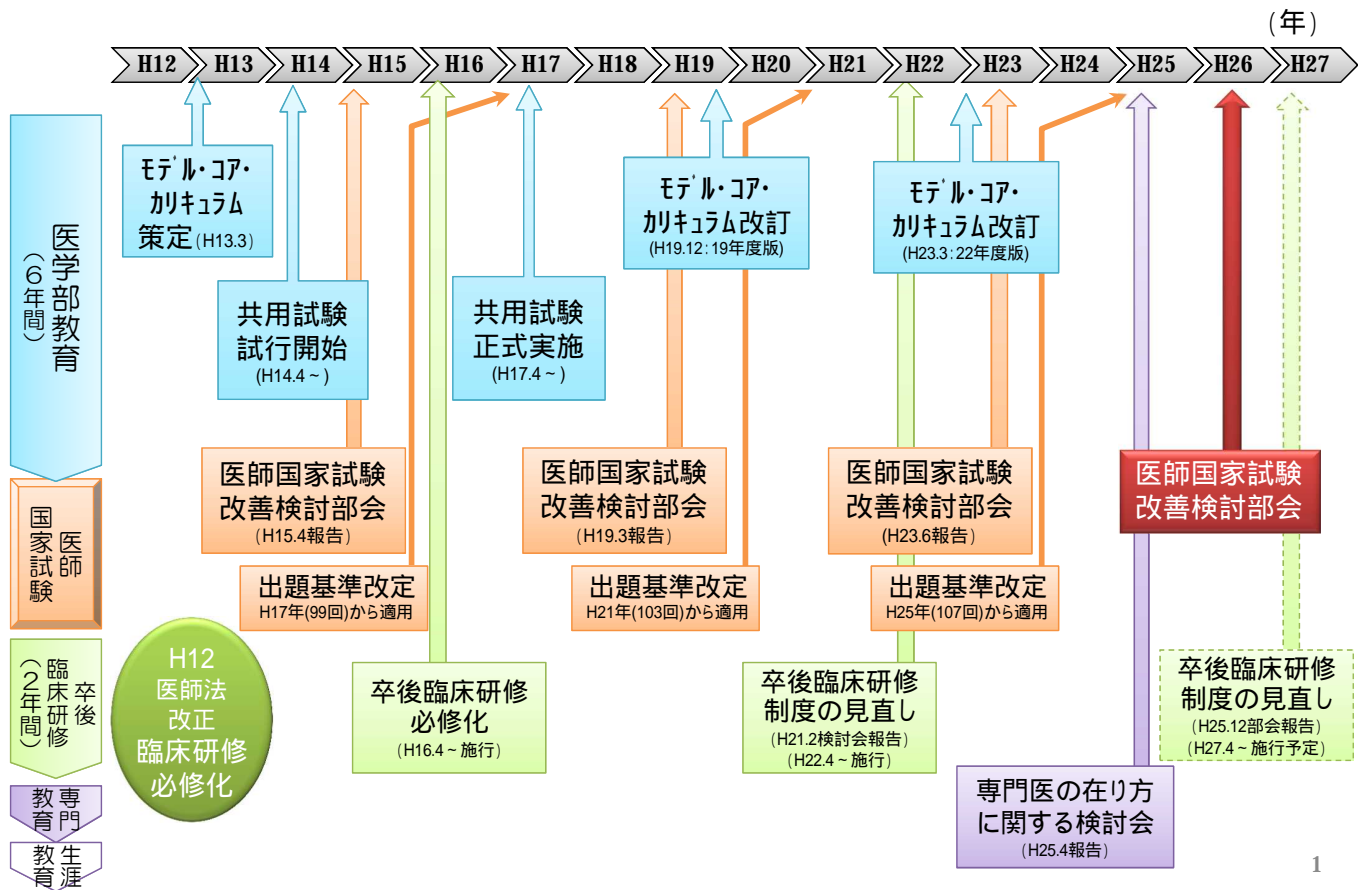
（年）

H12 H13 H14 H15 H16 H17 H18 H19 H20 H21 H22 H23 H24 H25 H26 H27

医学部教育（6年間）

医師国家試験

卒後臨床研修（2年間）

専門教育

生涯教育

モデル・コア・カリキュラム策定（H13.3）

共用試験試行開始（H14.4～）

医師国家試験改善検討部会（H15.4報告）

出題基準改定 H17年(99回)から適用

H12 医師法改正 臨床研修必修化

卒後臨床研修必修化（H16.4～施行）

共用試験正式実施（H17.4～）

モデル・コア・カリキュラム改訂（H19.12：19年度版）

医師国家試験改善検討部会（H19.3報告）

出題基準改定 H21年(103回)から適用

卒後臨床研修制度の見直し（H21.2検討会報告）（H22.4～施行）

モデル・コア・カリキュラム改訂（H23.3：22年度版）

医師国家試験改善検討部会（H23.6報告）

出題基準改定 H25年(107回)から適用

専門医の在り方に関する検討会（H25.4報告）

医師国家試験改善検討部会

卒後臨床研修制度の見直し（H25.12部会報告）（H27.4～施行予定）

1